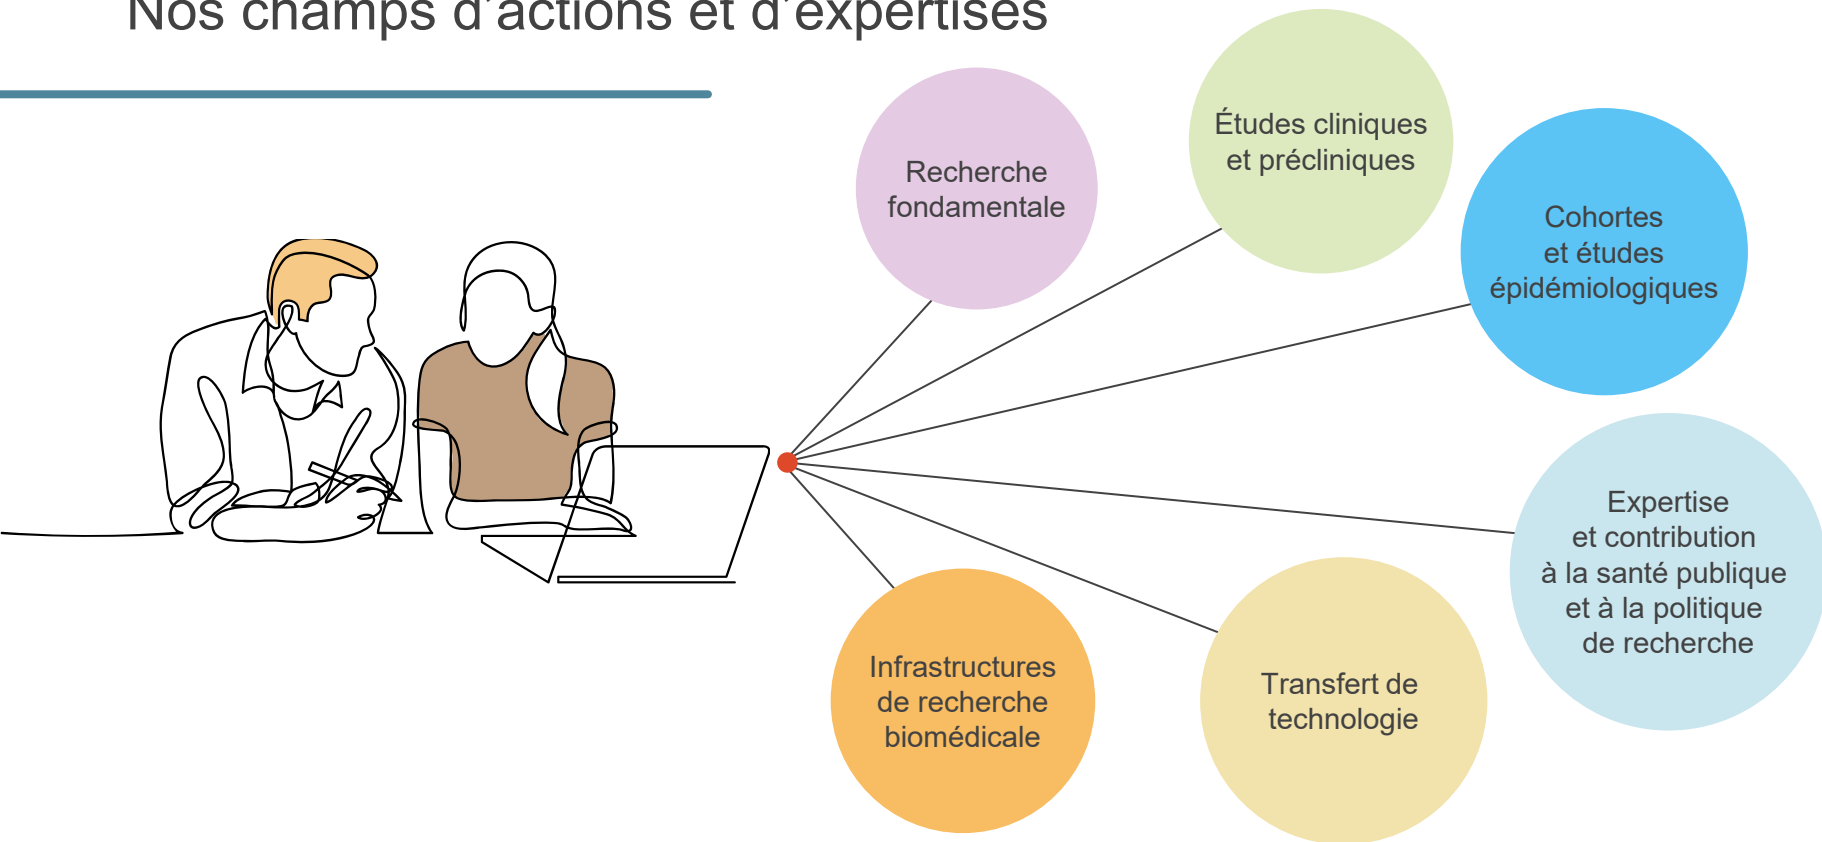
Nos champs d'actions et d'expertises

Recherche fondamentale

Études cliniques et précliniques

Cohortes et études épidémiologiques

Expertise et contribution à la santé publique et à la politique de recherche

Transfert de technologie

Infrastructures de recherche biomédicale